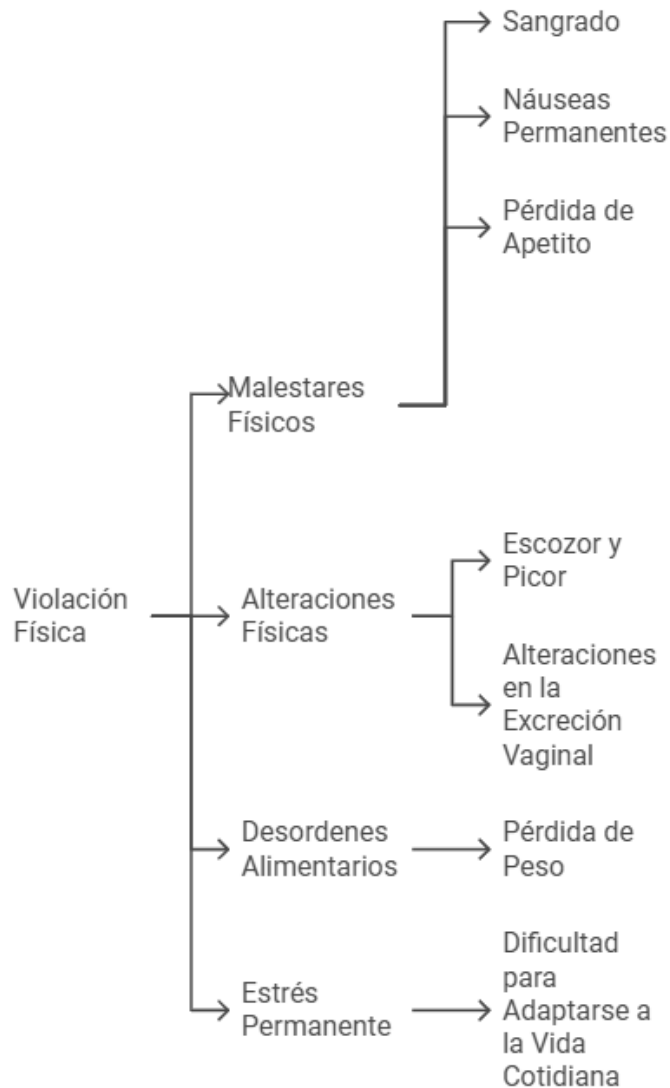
Violación Física

Malestares Físicos

Sangrado

Náuseas Permanentes

Pérdida de Apetito

Alteraciones Físicas

Escozor y Picor

Alteraciones en la Excreción Vaginal

Desordenes Alimentarios

Pérdida de Peso

Estrés Permanente

Dificultad para Adaptarse a la Vida Cotidiana